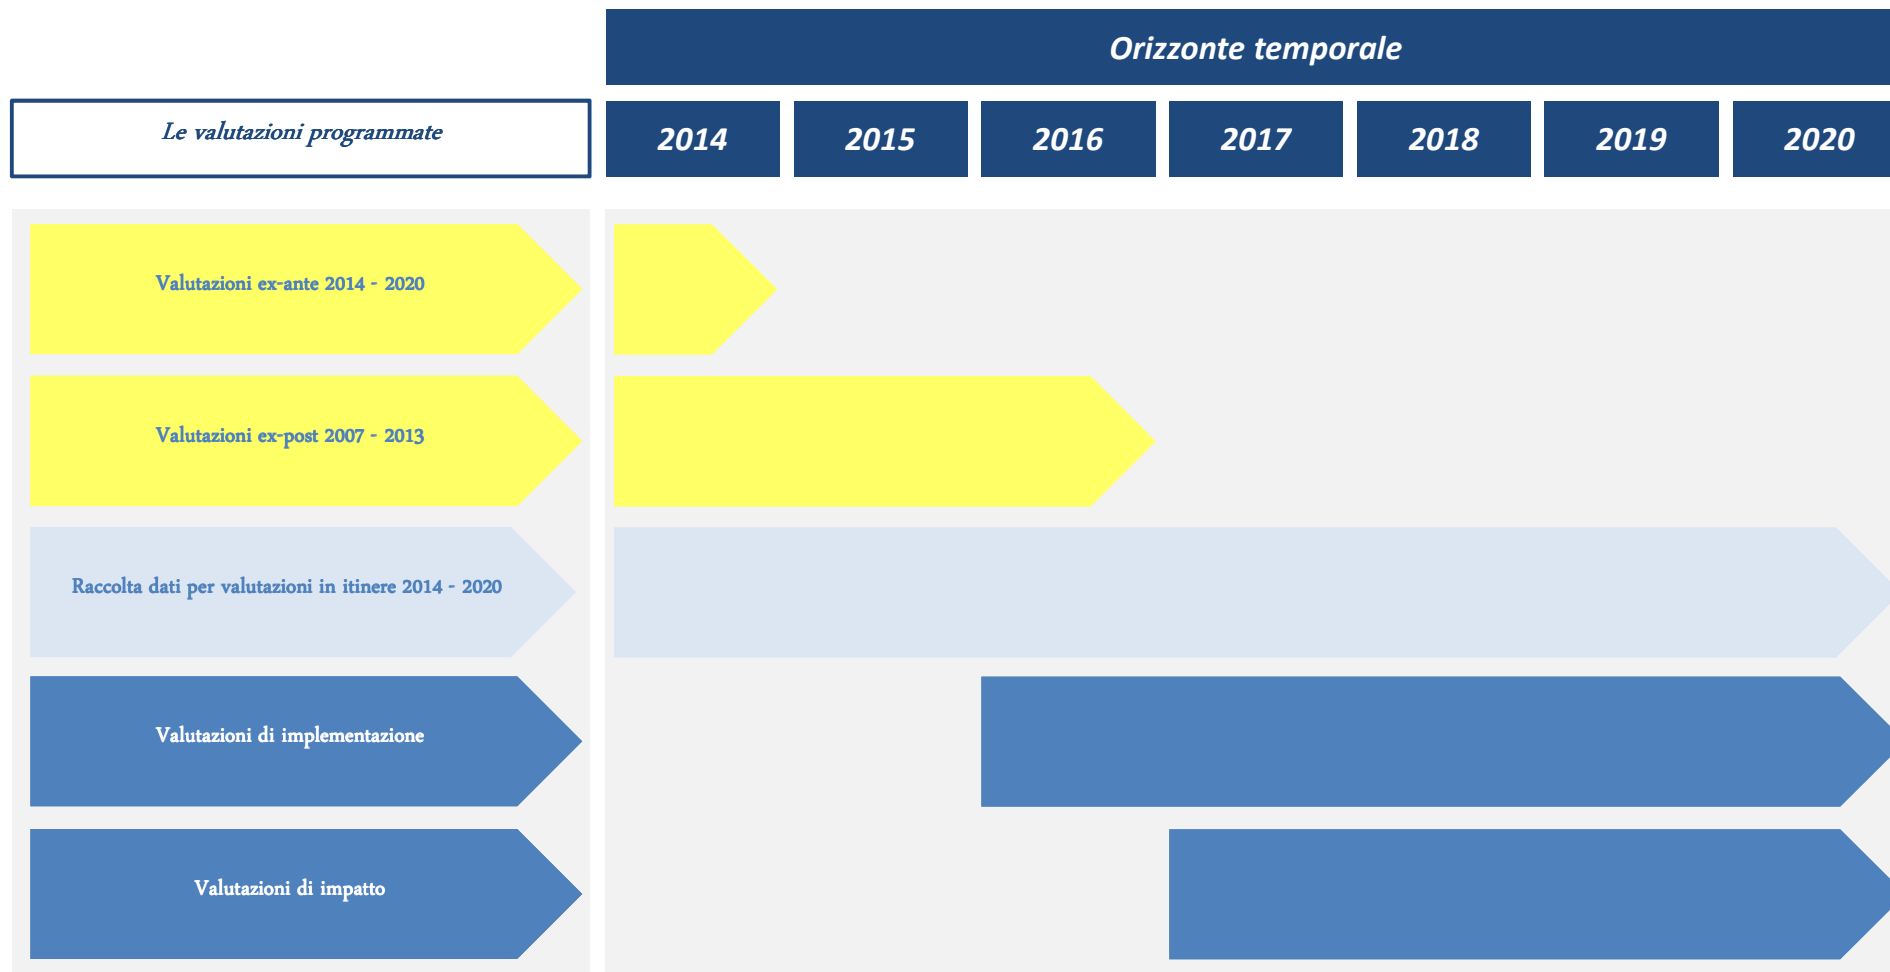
Orizzonte temporale

Le valutazioni programmate

| 2014 | 2015 | 2016 | 2017 | 2018 | 2019 | 2020 |
|---|---|---|---|---|---|---|

Valutazioni ex-ante 2014 - 2020

Valutazioni ex-post 2007 - 2013

Raccolta dati per valutazioni in itinere 2014 - 2020

Valutazioni di implementazione

Valutazioni di impatto